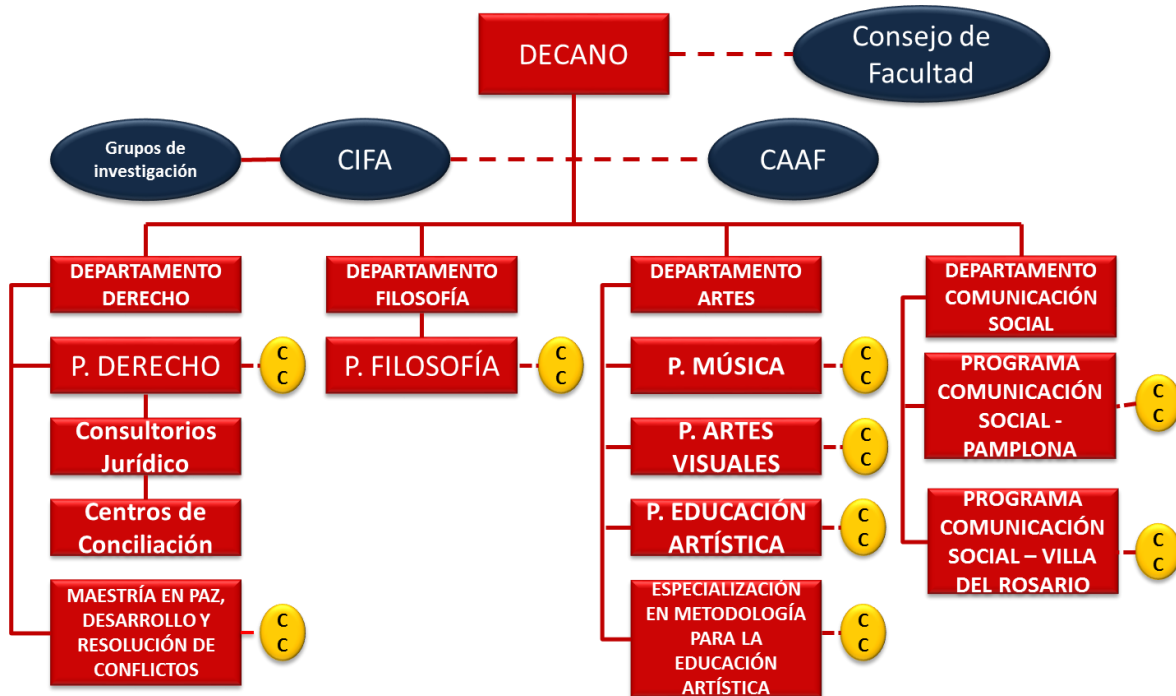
DECANO

Consejo de Facultad

Grupos de investigación

CIFA

CAAF

DEPARTAMENTO DERECHO

P. DERECHO

C C

Consultorios Jurídico

Centros de Conciliación

MAESTRÍA EN PAZ, DESARROLLO Y RESOLUCIÓN DE CONFLICTOS

C C

DEPARTAMENTO FILOSOFÍA

P. FILOSOFÍA

C C

DEPARTAMENTO ARTES

P. MÚSICA

C C

P. ARTES VISUALES

C C

P. EDUCACIÓN ARTÍSTICA

C C

ESPECIALIZACIÓN EN METODOLOGÍA PARA LA EDUCACIÓN ARTÍSTICA

C C

DEPARTAMENTO COMUNICACIÓN SOCIAL

PROGRAMA COMUNICACIÓN SOCIAL - PAMPLONA

C C

PROGRAMA COMUNICACIÓN SOCIAL – VILLA DEL ROSARIO

C C